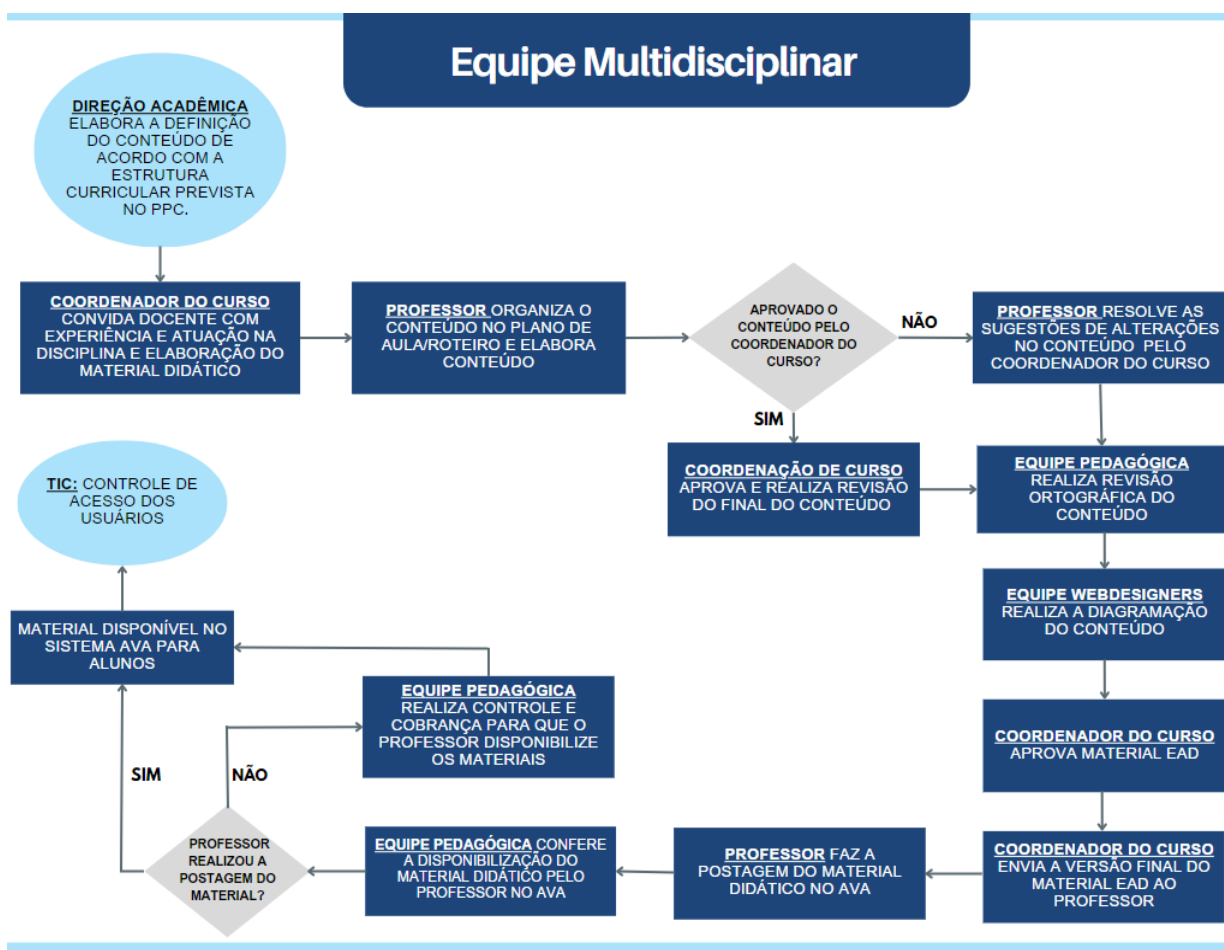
Equipe Multidisciplinar

DIREÇÃO ACADÊMICA ELABORA A DEFINIÇÃO DO CONTEÚDO DE ACORDO COM A ESTRUTURA CURRICULAR PREVISTA NO PPC.

COORDENADOR DO CURSO CONVIDA DOCENTE COM EXPERIÊNCIA E ATUAÇÃO NA DISCIPLINA E ELABORAÇÃO DO MATERIAL DIDÁTICO

PROFESSOR ORGANIZA O CONTEÚDO NO PLANO DE AULA/ROTEIRO E ELABORA CONTEÚDO

APROVADO O CONTEÚDO PELO COORDENADOR DO CURSO?

NÃO

PROFESSOR RESOLVE AS SUGESTÕES DE ALTERAÇÕES NO CONTEÚDO PELO COORDENADOR DO CURSO

SIM

COORDENAÇÃO DE CURSO APROVA E REALIZA REVISÃO DO FINAL DO CONTEÚDO

EQUIPE PEDAGÓGICA REALIZA REVISÃO ORTOGRÁFICA DO CONTEÚDO

TIC: CONTROLE DE ACESSO DOS USUÁRIOS

EQUIPE WEBDESIGNERS REALIZA A DIAGRAMAÇÃO DO CONTEÚDO

MATERIAL DISPONÍVEL NO SISTEMA AVA PARA ALUNOS

EQUIPE PEDAGÓGICA REALIZA CONTROLE E COBRANÇA PARA QUE O PROFESSOR DISPONIBILIZE OS MATERIAIS

COORDENADOR DO CURSO APROVA MATERIAL EAD

SIM

NÃO

PROFESSOR REALIZOU A POSTAGEM DO MATERIAL?

EQUIPE PEDAGÓGICA CONFERE A DISPONIBILIZAÇÃO DO MATERIAL DIDÁTICO PELO PROFESSOR NO AVA

PROFESSOR FAZ A POSTAGEM DO MATERIAL DIDÁTICO NO AVA

COORDENADOR DO CURSO ENVIA A VERSÃO FINAL DO MATERIAL EAD AO PROFESSOR